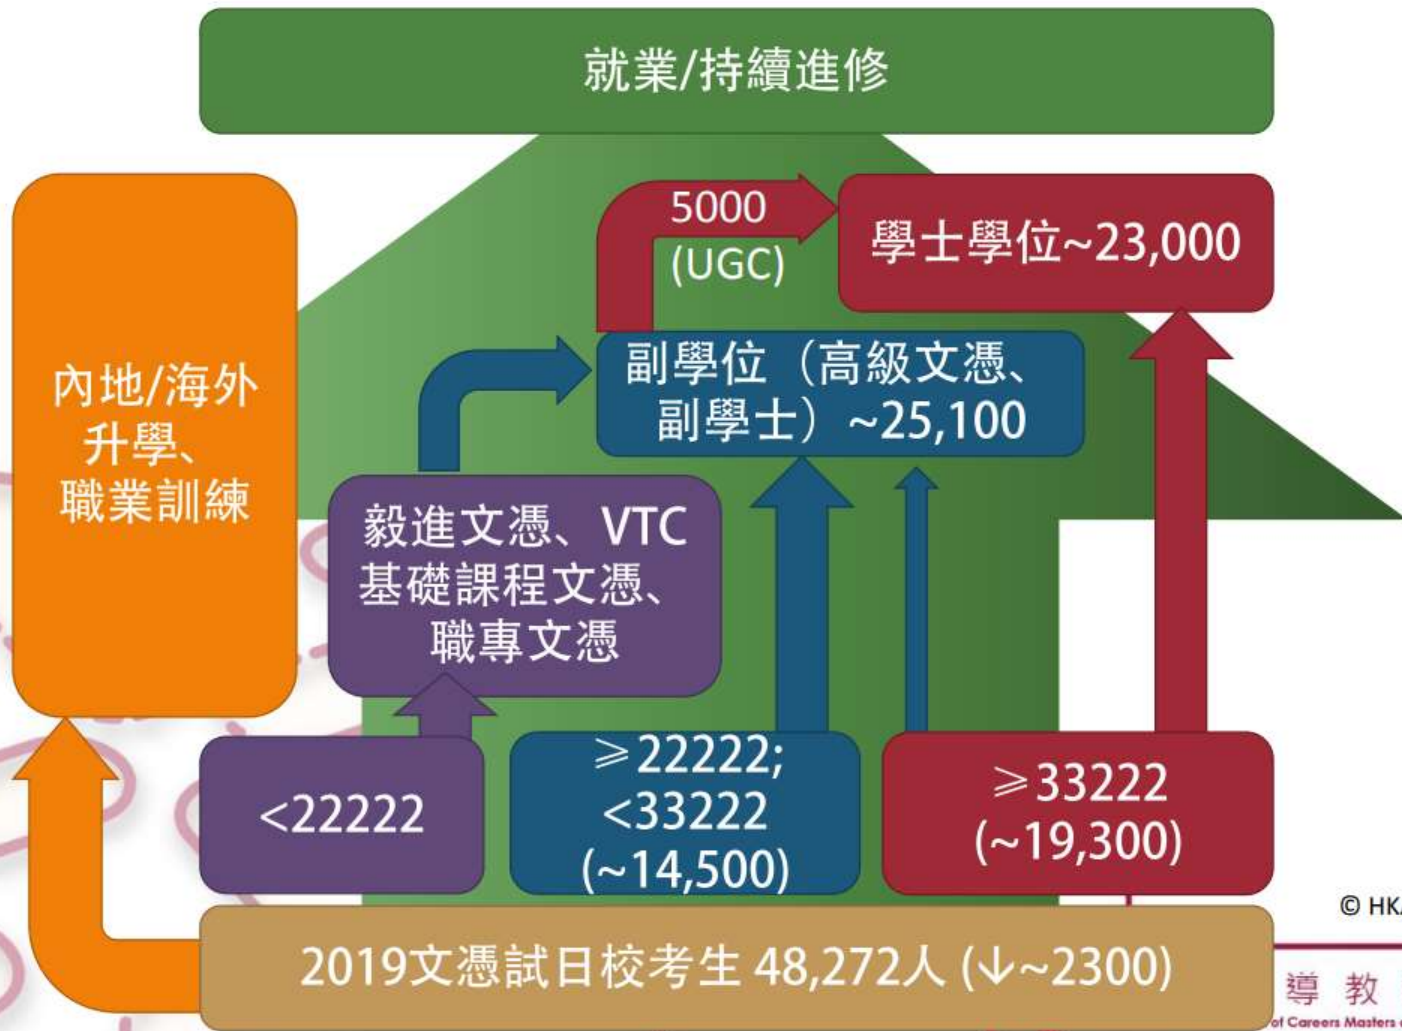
就業/持續進修

內地/海外升學、職業訓練

5000 (UGC)

學士學位~23,000

副學位（高級文憑、副學士）~25,100

毅進文憑、VTC基礎課程文憑、職專文憑

<22222

⩾22222; <33222 (~14,500)

⩾33222 (~19,300)

© HK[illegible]

2019文憑試日校考生 48,272人 (↓~2300)

導 教 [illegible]

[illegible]of Careers Masters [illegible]